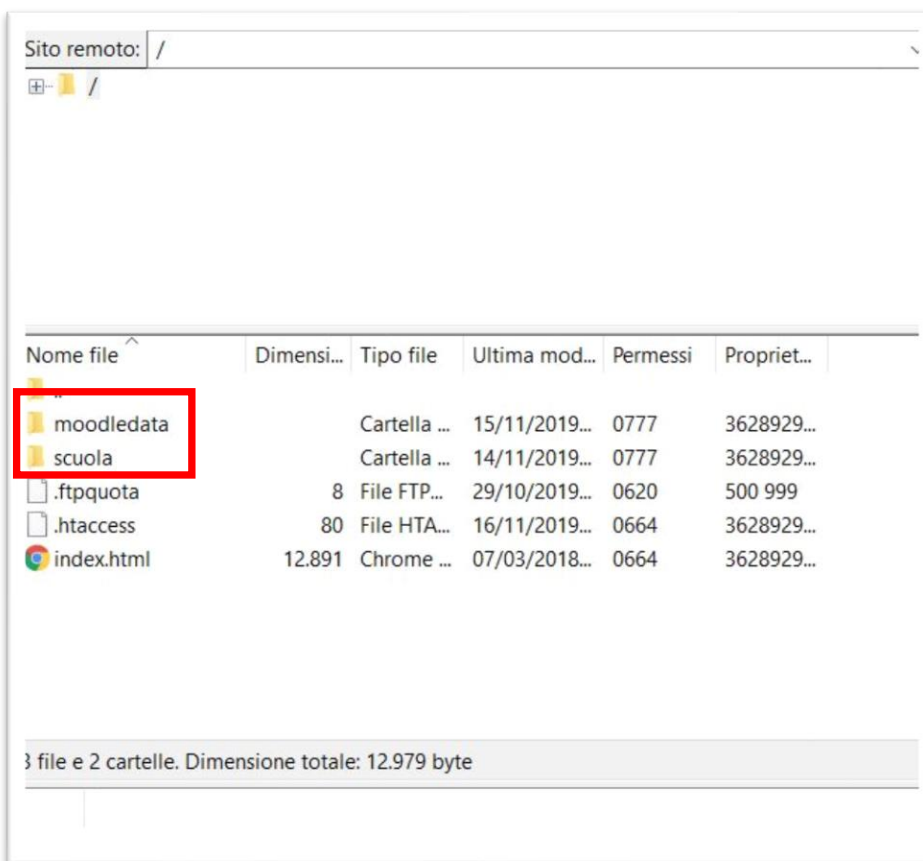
Sito remoto: /

/

| Nome file | Dimensi... | Tipo file | Ultima mod... | Permessi | Propriet... |
|---|---|---|---|---|---|
| .. | | | | | |
| moodledata | | Cartella ... | 15/11/2019... | 0777 | 3628929... |
| scuola | | Cartella ... | 14/11/2019... | 0777 | 3628929... |
| .ftpquota | 8 | File FTP... | 29/10/2019... | 0620 | 500 999 |
| .htaccess | 80 | File HTA... | 16/11/2019... | 0664 | 3628929... |
| index.html | 12.891 | Chrome ... | 07/03/2018... | 0664 | 3628929... |

3 file e 2 cartelle. Dimensione totale: 12.979 byte